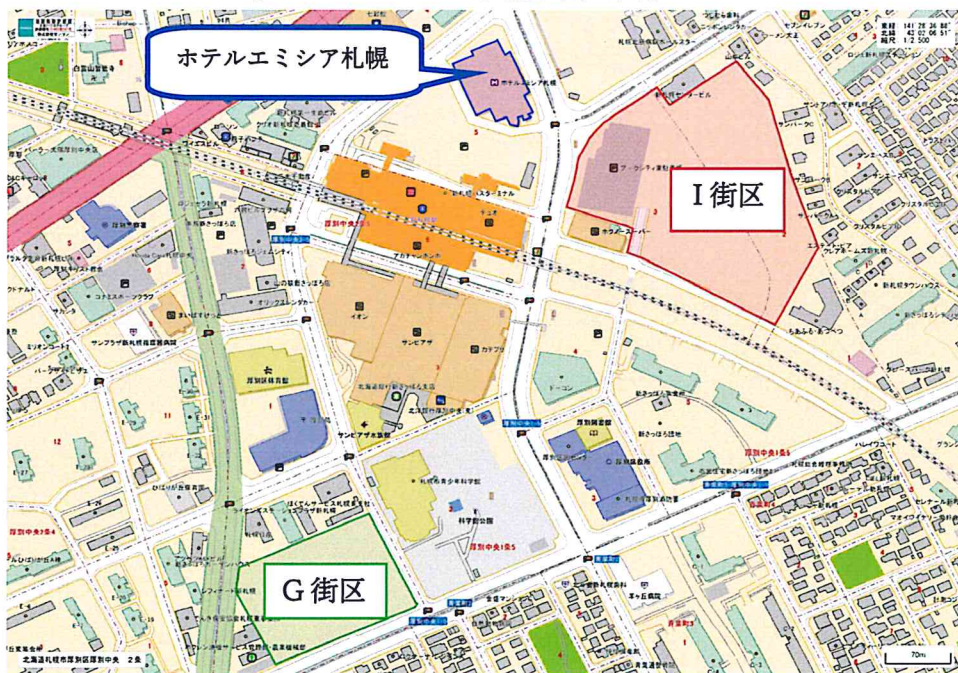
ホテルエミシア札幌

ホテルエミシア札幌

I 街区

G 街区

新札幌

イオン

サンピアザ

カテプリ

デュオ

新さっぽろ駅

アークシティ新札幌

サンピアザ水族館

札幌市青少年科学館

科学館公園

厚別区体育館

厚別区役所

厚別中央2条5

厚別中央1条5

厚別中央1条6

厚別中央2条4

北海道札幌市厚別区厚別中央 2条

東経 141 28 26 88
北緯 43 02 06 51
縮尺 1:2 500

70m